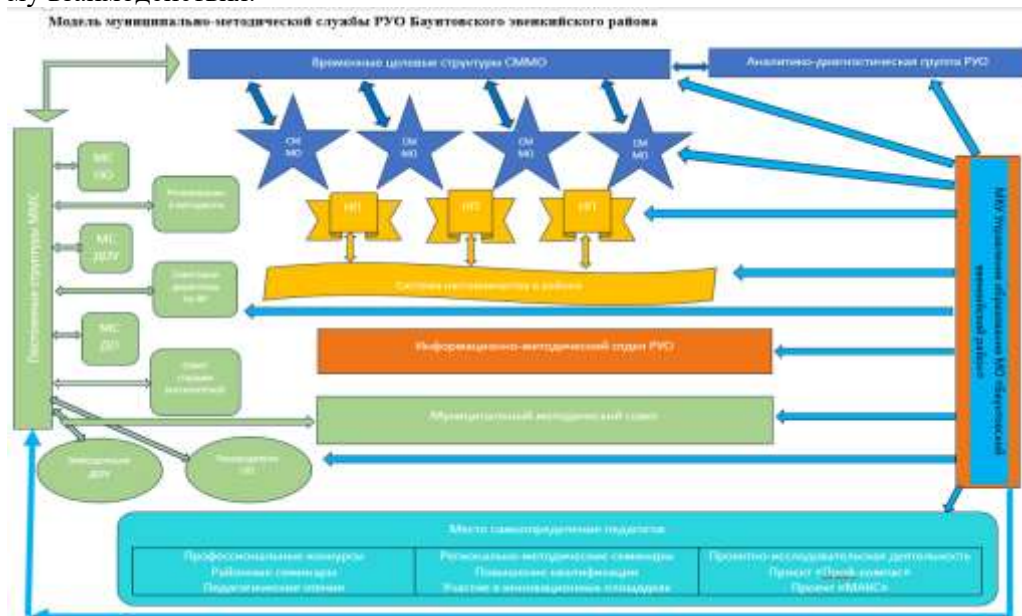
Модель муниципально-методической службы РУО Баунтовского эвенкийского района

Временные целевые структуры СММО

Аналитико-диагностическая группа РУО

СМ МО

СМ МО

СМ МО

СМ МО

НП

НП

НП

Система наставничества в районе

Информационно-методический отдел РУО

Муниципальный методический совет

Постоянные структуры ММС

МС НО

МС ДОУ

МС ДО

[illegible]

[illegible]

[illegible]

Заведующие ДОУ

Руководители ОО

МКУ Управление образования МО Баунтовский эвенкийский район

Место самоопределения педагога

| Профессиональные конкурсы | Региональные методические семинары | Проектно-исследовательская деятельность |
|---|---|---|
| Районные семинары | Повышение квалификации | Проект «Проф-компас» |
| Педагогические чтения | Участие в инновационных площадках | Проект «МАНС» |